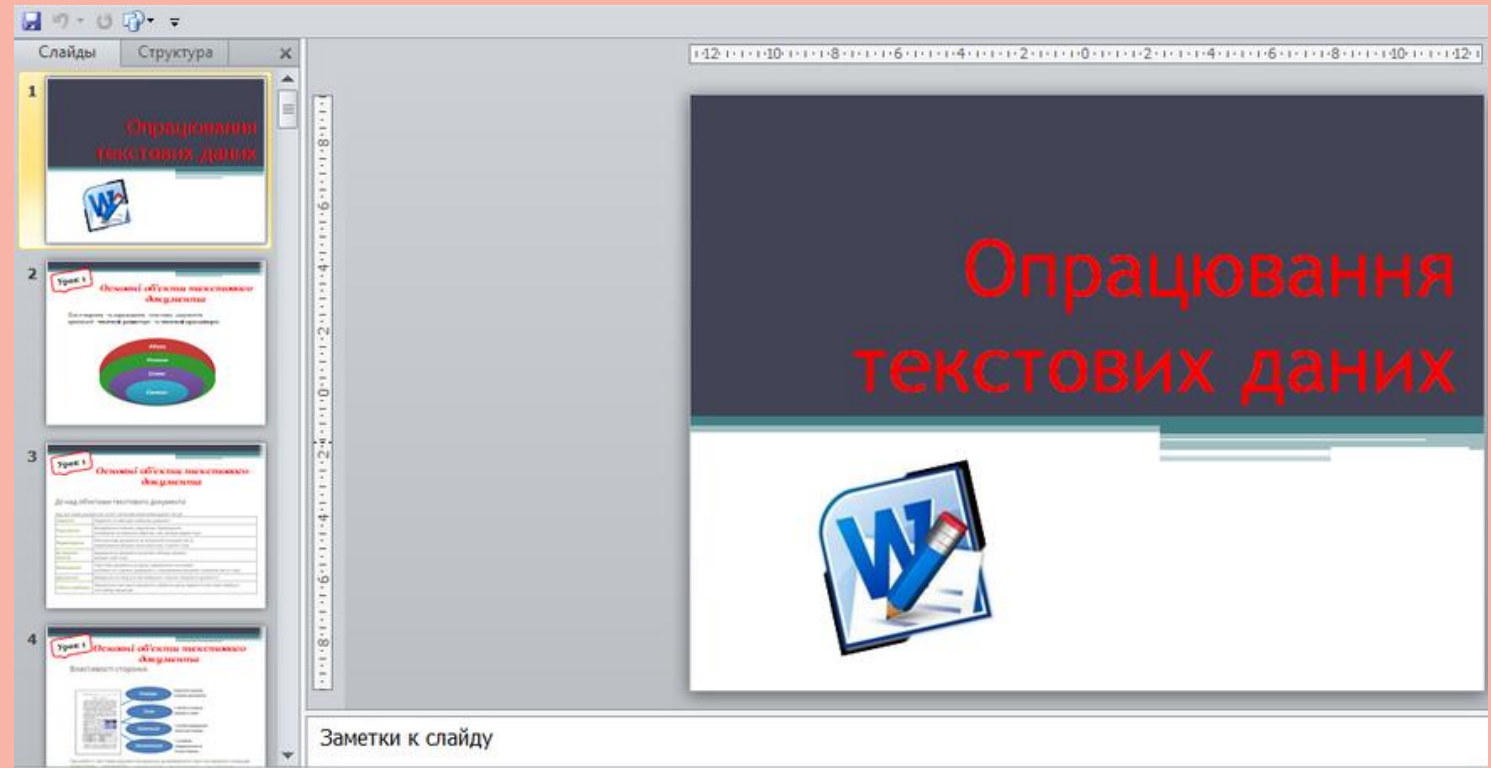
Слайды
Структура

1
Опрацювання текстових даних

2
Урок 1
Основні об'єкти текстового документа
Абзац
Рядок
Слово
Символ

3
Урок 1
Основні об'єкти текстового документа
Дії над об'єктами текстового документа
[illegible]

4
Урок 1
Основні об'єкти текстового документа
Властивості сторінки
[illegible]

12 10 8 6 4 2 0 2 4 6 8 10 12

Опрацювання текстових даних

Заметки к слайду